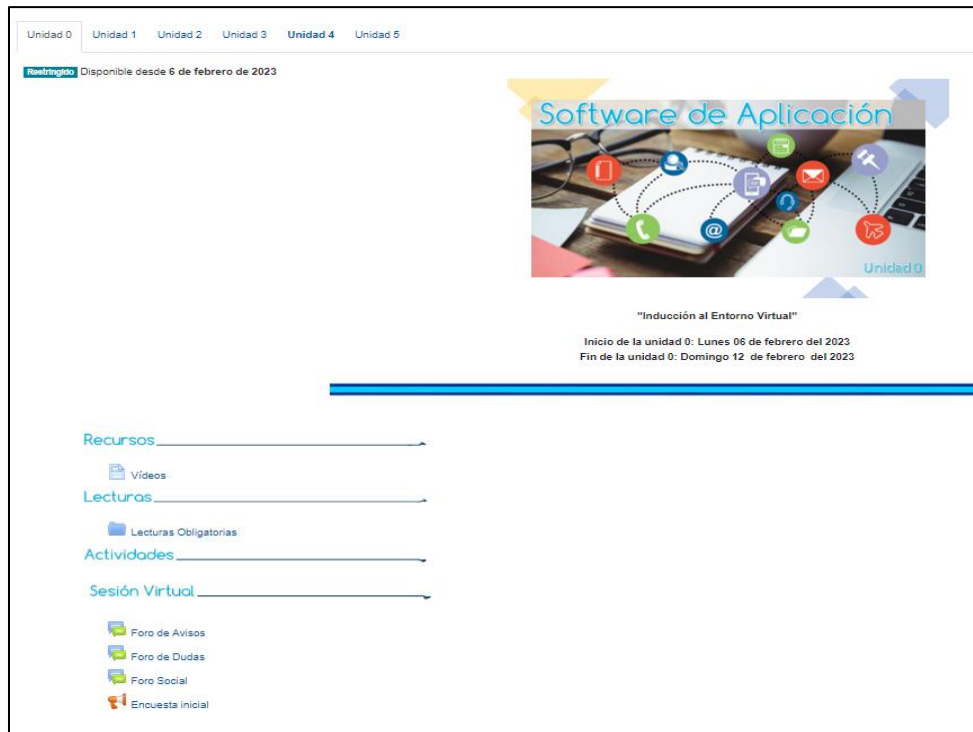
Unidad 0 Unidad 1 Unidad 2 Unidad 3 Unidad 4 Unidad 5

Restringido Disponible desde 6 de febrero de 2023

Software de Aplicación

@

Unidad 0

"Inducción al Entorno Virtual"

Inicio de la unidad 0: Lunes 06 de febrero del 2023
Fin de la unidad 0: Domingo 12 de febrero del 2023

Recursos

Vídeos

Lecturas

Lecturas Obligatorias

Actividades

Sesión Virtual

Foro de Avisos

Foro de Dudas

Foro Social

Encuesta inicial